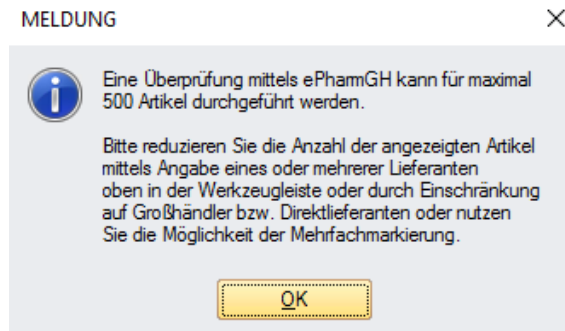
MELDUNG

×

Eine Überprüfung mittels ePharmGH kann für maximal 500 Artikel durchgeführt werden.

Bitte reduzieren Sie die Anzahl der angezeigten Artikel mittels Angabe eines oder mehrerer Lieferanten oben in der Werkzeugleiste oder durch Einschränkung auf Großhändler bzw. Direktlieferanten oder nutzen Sie die Möglichkeit der Mehrfachmarkierung.

OK